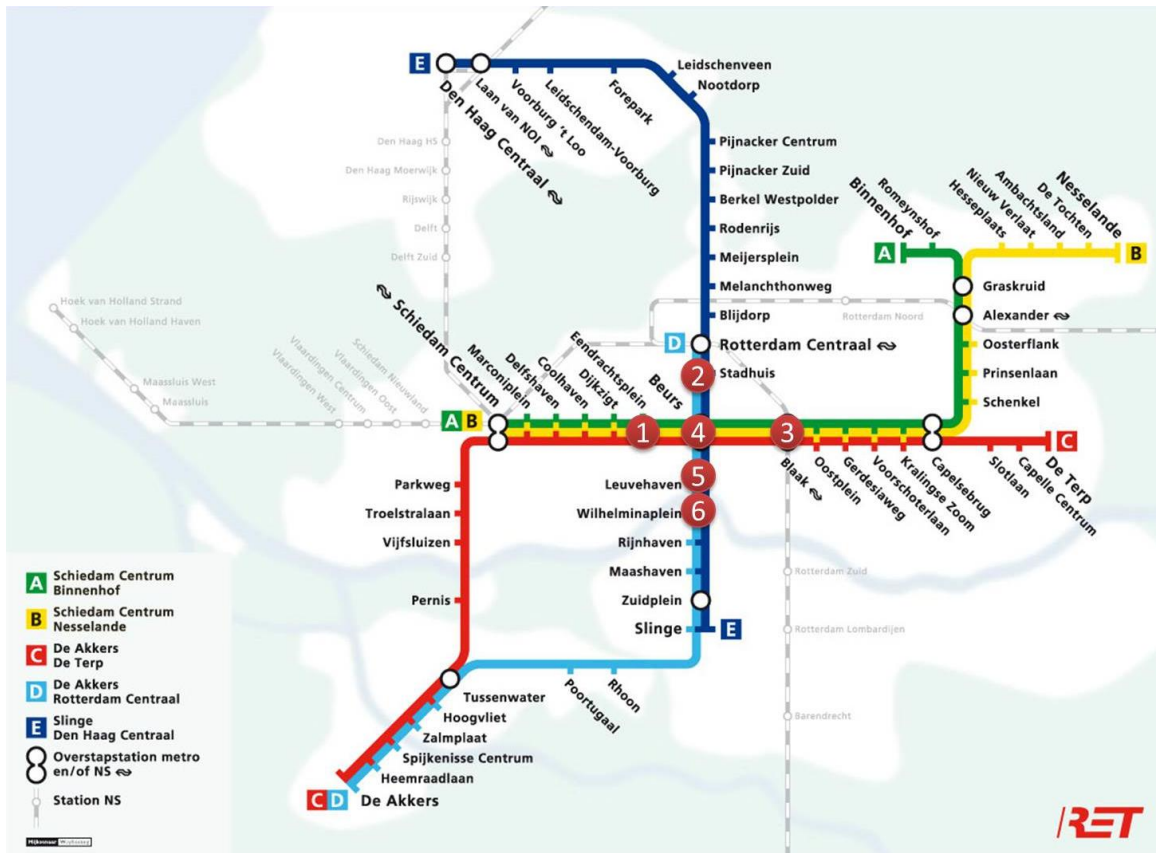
E
Den Haag Centraal
Laan van NOI
Voorburg 't Loo
Leidschendam-Voorburg
Forepark
Leidschenveen
Nootdorp
Pijnacker Centrum
Pijnacker Zuid
Berkel Westpolder
Rodenrijs
Meijersplein
Melanchthonweg
Blijdorp
D
Rotterdam Centraal
Stadhuis
Den Haag HS
Den Haag Moerwijk
Rijswijk
Delft
Delft Zuid
Hoek van Holland Strand
Hoek van Holland Haven
Maassluis West
Maassluis
Vlaardingen West
Vlaardingen Centrum
Vlaardingen Oost
Schiedam Nieuwland
Schiedam Centrum
A B
Marconiplein
Delfshaven
Coolhaven
Dijkzigt
Eendrachtsplein
Beurs
Rotterdam Noord
A
Binnenhof
Romeynshof
Hesseplaats
Nieuw Verlaat
Ambachtsland
De Tochten
Nesselande
B
Graskruid
Alexander
Oosterflank
Prinsenlaan
Schenkel
1
2
3
4
5
6
Blaak
Oostplein
Gerdesiaweg
Voorschoterlaan
Kralingse Zoom
Capelsebrug
Slotlaan
Capelle Centrum
De Terp
C
Parkweg
Troelstralaan
Vijfsluizen
Pernis
Leuvehaven
Wilhelminaplein
Rijnhaven
Maashaven
Zuidplein
Slinge
E
Rotterdam Zuid
Rotterdam Lombardijen
Barendrecht
Tussenwater
Hoogvliet
Zalmplaat
Spijkenisse Centrum
Heemraadlaan
Poortugaal
Rhoon
C D De Akkers

A Schiedam Centrum Binnenhof
B Schiedam Centrum Nesselande
C De Akkers De Terp
D De Akkers Rotterdam Centraal
E Slinge Den Haag Centraal
Overstapstation metro en/of NS
Station NS

RET